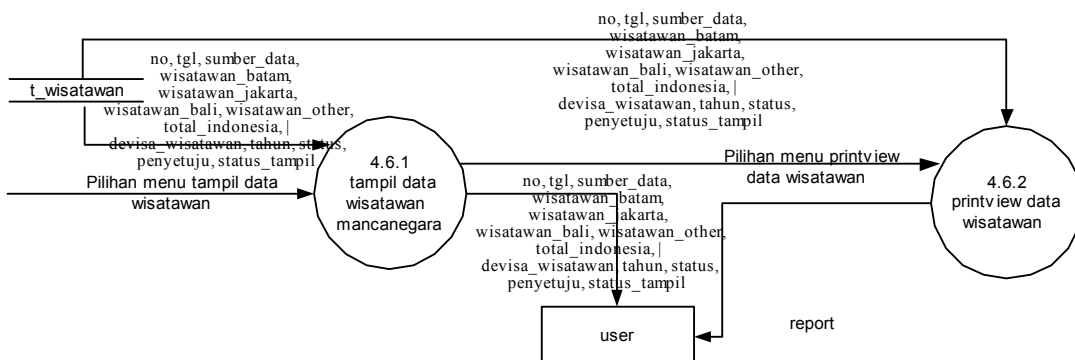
no, tgl, sumber_data, wisatawan_batam, wisatawan_jakarta, wisatawan_bali, wisatawan_other, total_indonesia, | devisa_wisatawan, tahun, status, penyetuju, status_tampil

t_wisatawan

no, tgl, sumber_data, wisatawan_batam, wisatawan_jakarta, wisatawan_bali, wisatawan_other, total_indonesia, | devisa_wisatawan, tahun, status, penyetuju, status_tampil

Pilihan menu tampil data wisatawan

4.6.1 tampil data wisatawan mancanegara

Pilihan menu printview data wisatawan

4.6.2 printview data wisatawan

no, tgl, sumber_data, wisatawan_batam, wisatawan_jakarta, wisatawan_bali, wisatawan_other, total_indonesia, | devisa_wisatawan, tahun, status, penyetuju, status_tampil

user

report